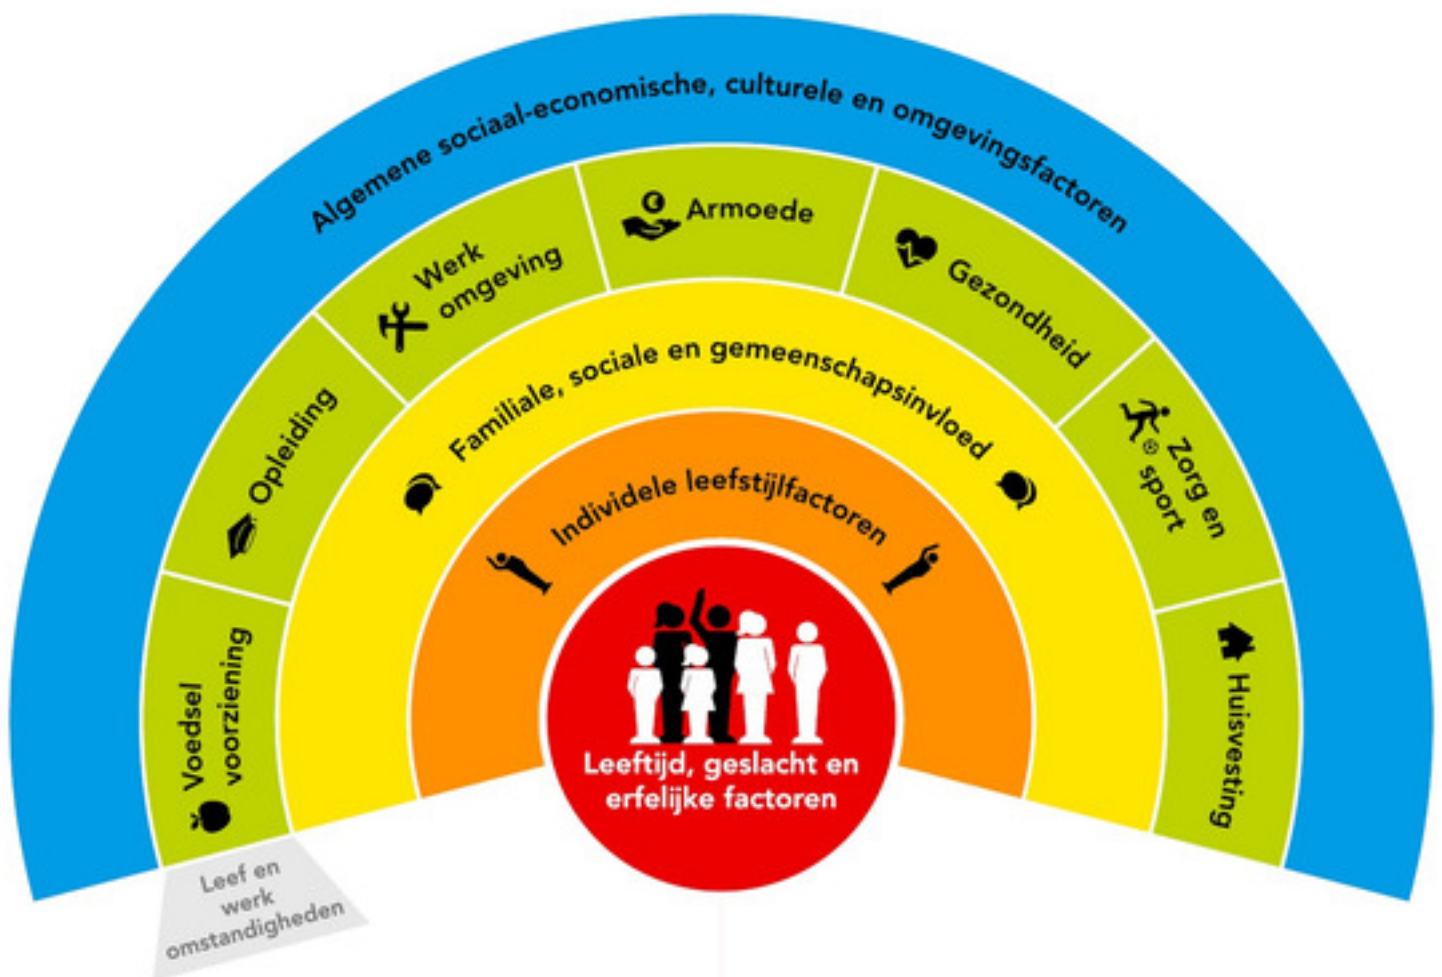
Algemene sociaal-economische, culturele en omgevingsfactoren

Voedsel voorziening

Opleiding

Werk omgeving

Armoede

Gezondheid

Zorg en sport

Huisvesting

Familiale, sociale en gemeenschapsinvloed

Individele leefstijlfactoren

Leeftijd, geslacht en erfelijke factoren

Leef en werk omstandigheden